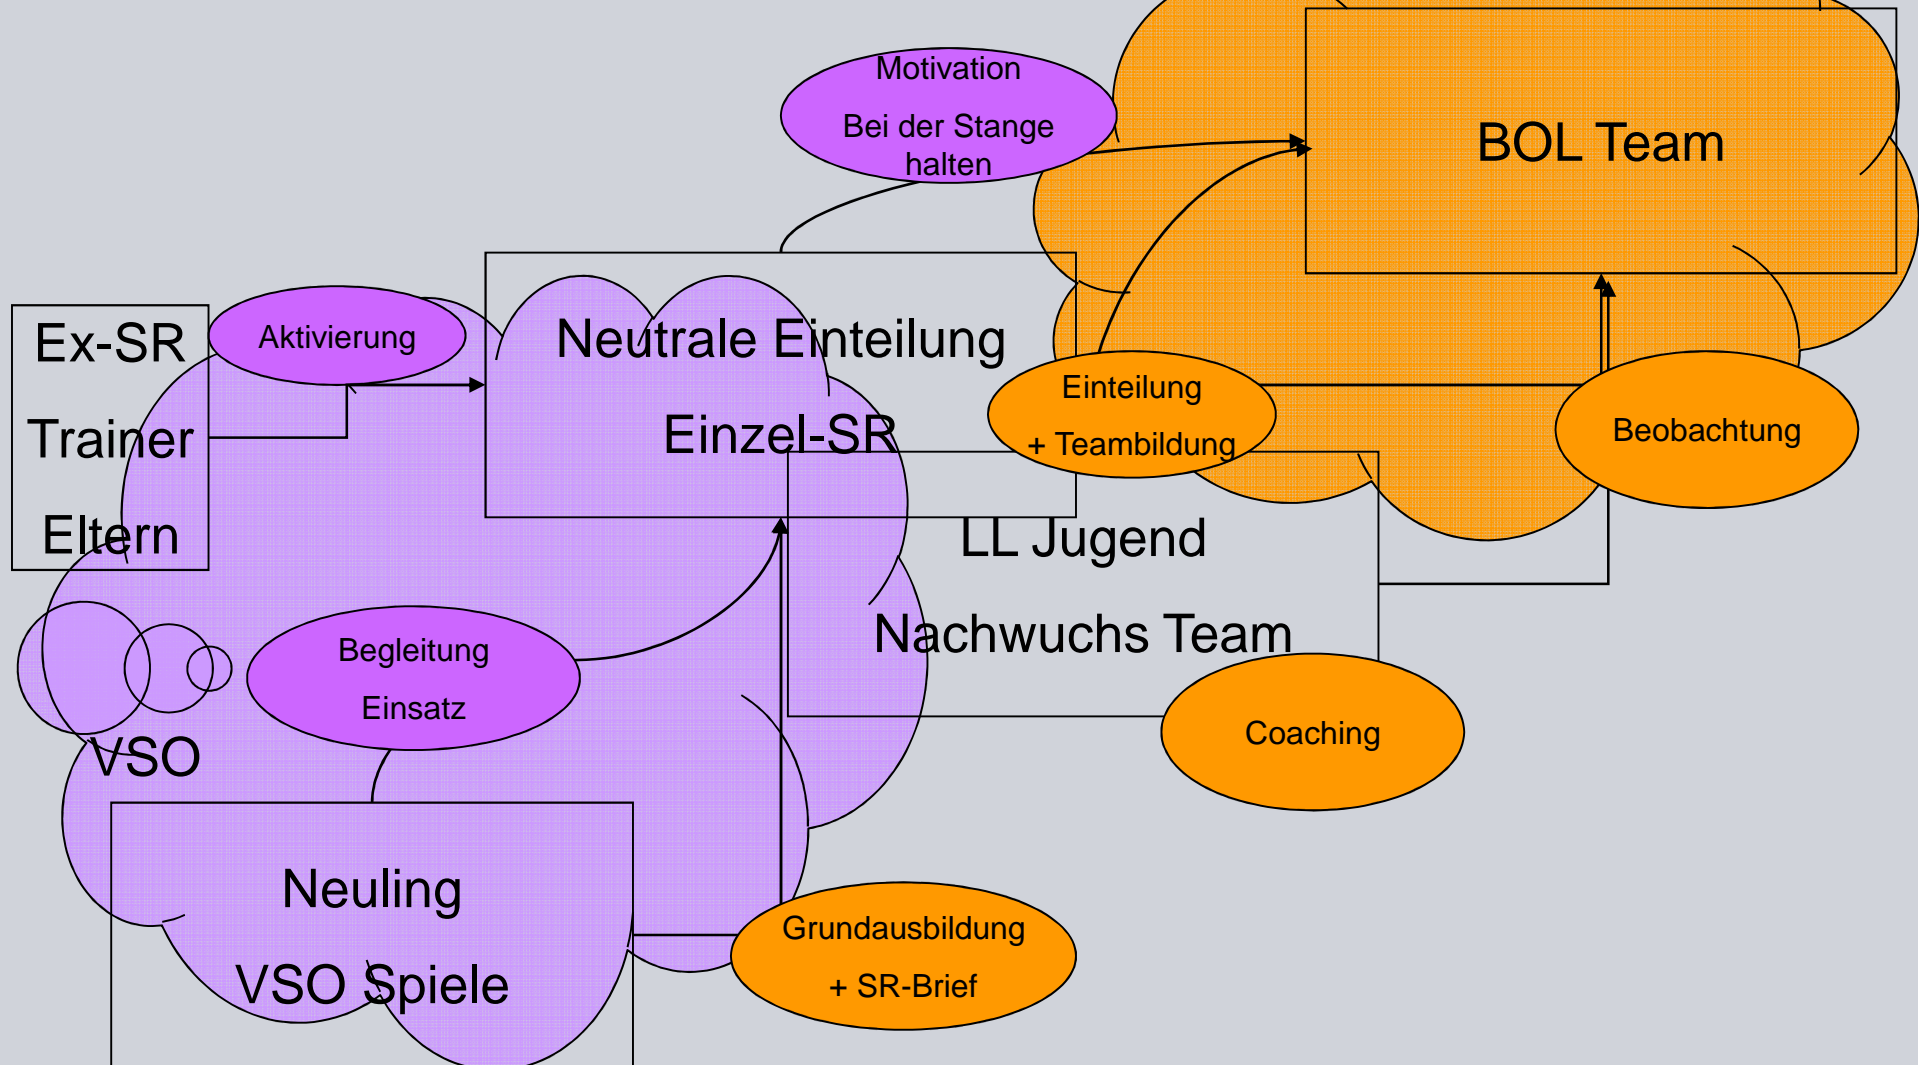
Motivation

Bei der Stange halten

BOL Team

Ex-SR

Trainer

Eltern

Aktivierung

Neutrale Einteilung

Einzel-SR

Einteilung

+ Teambildung

Beobachtung

LL Jugend

Nachwuchs Team

Begleitung

Einsatz

Coaching

VSO

Neuling

VSO Spiele

Grundausbildung

+ SR-Brief